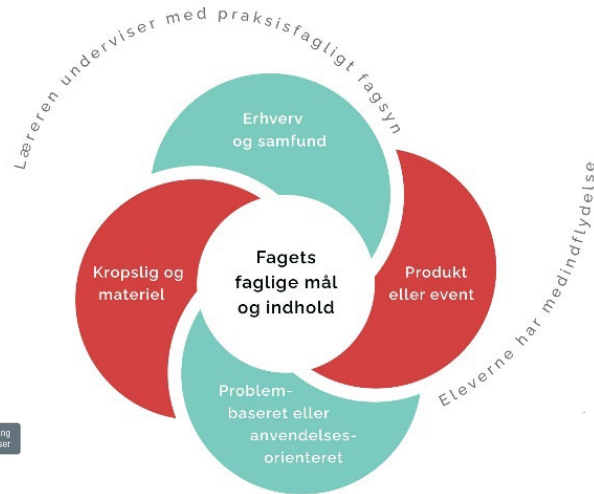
Læreren underviser med praksisfagligt fagsyn

Erhverv og samfund

Kropslig og materiel

Fagets faglige mål og indhold

Produkt eller event

Problembaseret eller anvendelsesorienteret

Eleverne har medindflydelse

ng
ser